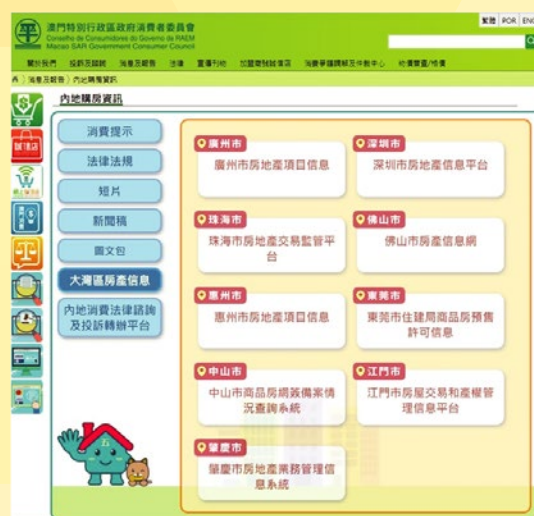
澳門特別行政區政府消費者委員會
Conselho de Consumidores do Governo da RAEM
Macao SAR Government Consumer Council

繁 POR ENG

關於我們 投訴及諮詢 消息及報告 法律 宣傳刊物 加盟商號誠信店 消費爭議調解及仲裁中心 物價普查/格價

消息及報告 內地購房資訊

內地購房資訊

誠信店

消費提示
法律法規
短片
新聞稿
圖文包
大灣區房產信息
內地消費法律諮詢及投訴轉辦平台

廣州市
廣州市房地產項目信息

深圳市
深圳市房地產信息平台

珠海市
珠海市房地產交易監管平台

佛山市
佛山市房產信息網

惠州市
惠州市房地產項目信息

東莞市
東莞市住建局商品房預售許可信息

中山市
中山市商品房網簽備案情況查詢系統

江門市
江門市房屋交易和產權管理信息平台

肇慶市
肇慶市房地產業務管理信息系統